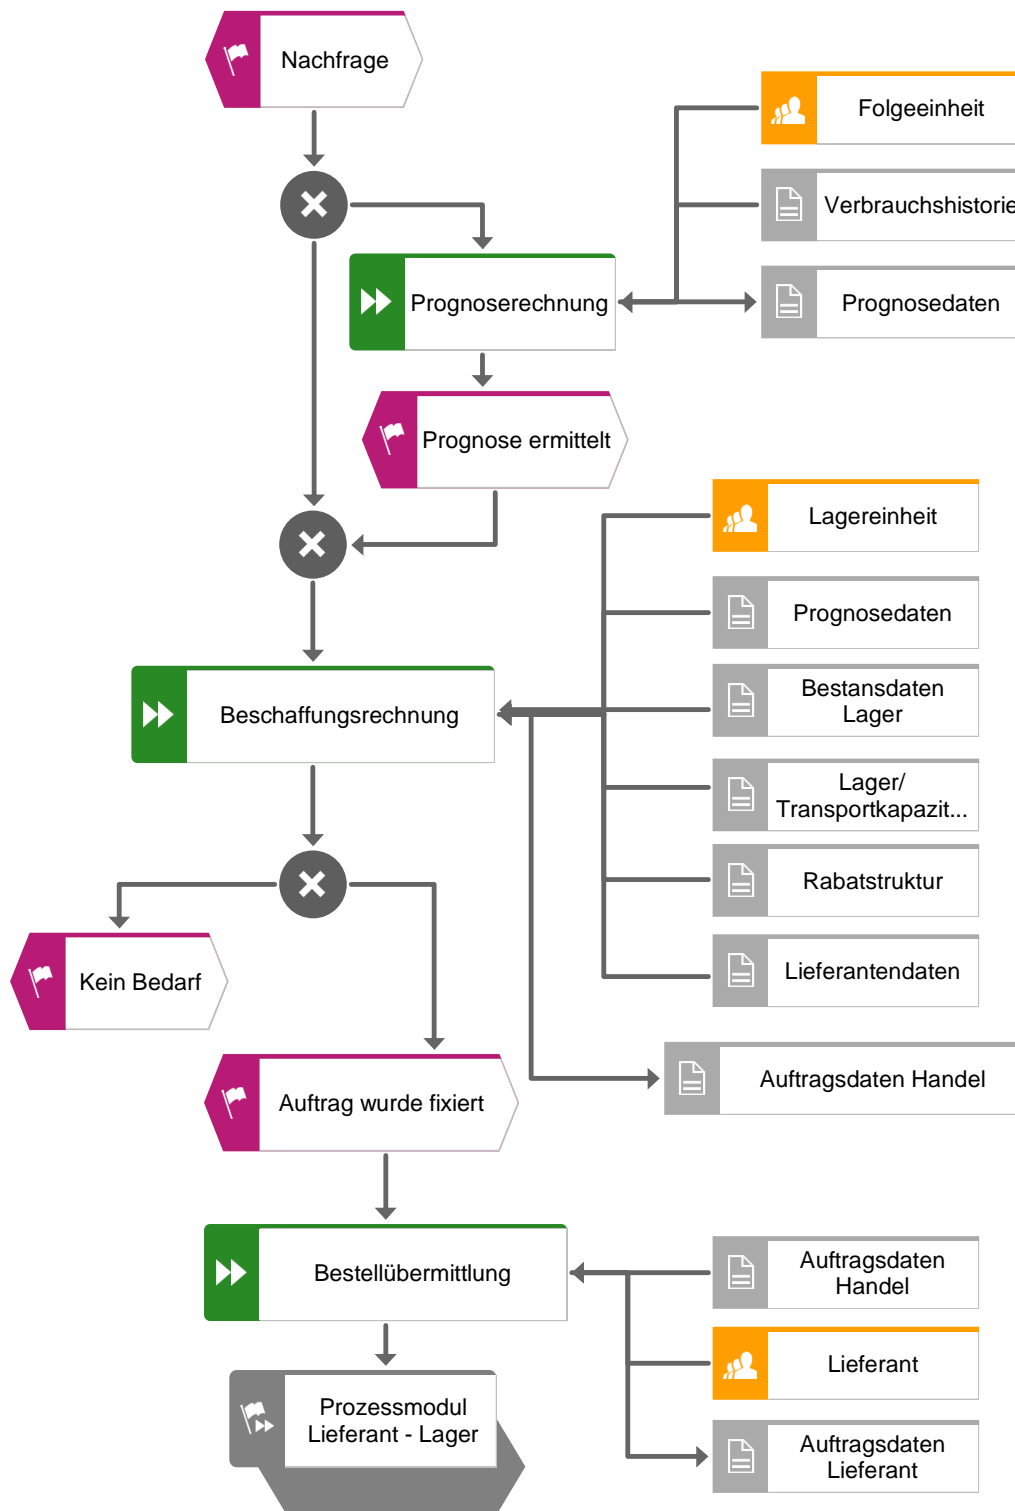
Nachfrage

Folgeeinheit

Verbrauchshistorie

Prognoserechnung

Prognosedaten

Prognose ermittelt

Lagereinheit

Prognosedaten

Beschaffungsrechnung

Bestansdaten Lager

Lager/ Transportkapazit...

Rabatstruktur

Kein Bedarf

Lieferantendaten

Auftragsdaten Handel

Auftrag wurde fixiert

Bestellübermittlung

Auftragsdaten Handel

Lieferant

Prozessmodul Lieferant - Lager

Auftragsdaten Lieferant